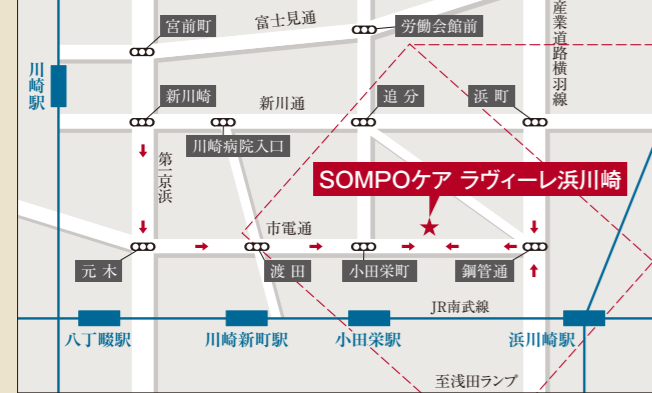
宮前町
富士見通
労働会館前
産業道路
横羽線
川崎駅
新川崎
新川通
追分
浜町
第一京浜
川崎病院入口
SOMPOケア ラヴィーレ浜川崎
市電通
元木
渡田
小田栄町
鋼管通
JR南武線
八丁畷駅
川崎新町駅
小田栄駅
浜川崎駅
至浅田ランプ